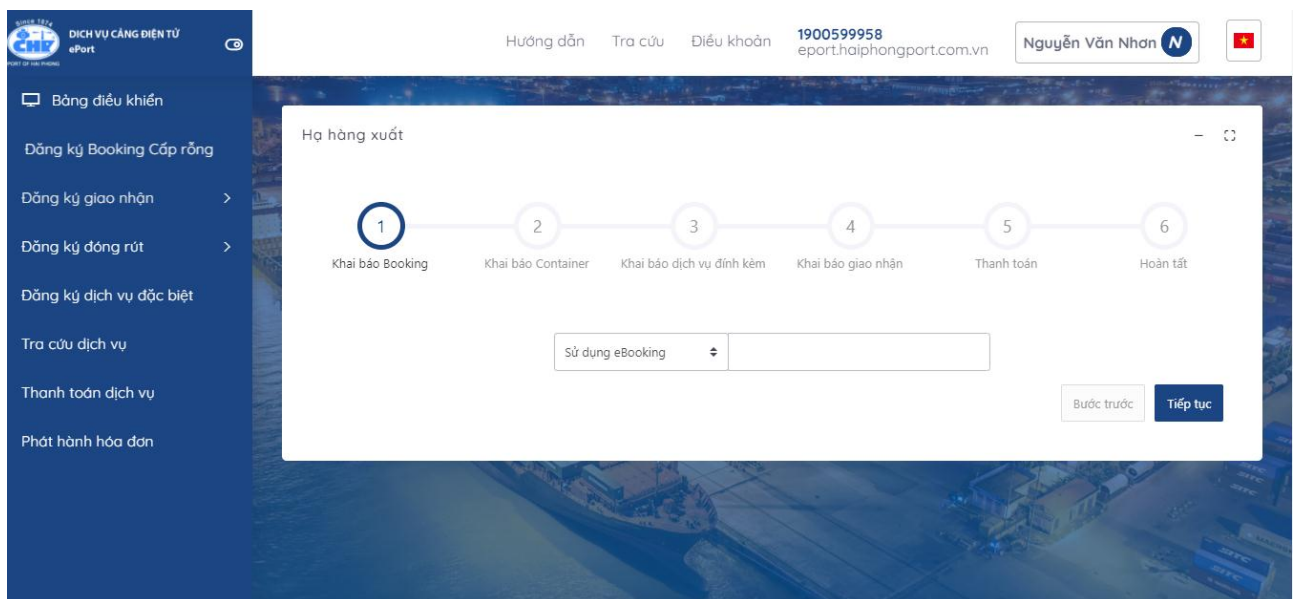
Since 1874
CHP
PORT OF HAI PHONG
DỊCH VỤ CẢNG ĐIỆN TỬ
ePort

Hướng dẫn Tra cứu Điều khoản
1900599958
eport.haiphongport.com.vn
Nguyễn Văn Nhơn N

Bảng điều khiển
Đăng ký Booking Cấp rỗng
Đăng ký giao nhận >
Đăng ký đóng rút >
Đăng ký dịch vụ đặc biệt
Tra cứu dịch vụ
Thanh toán dịch vụ
Phát hành hóa đơn

Hạ hàng xuất

1 Khai báo Booking
2 Khai báo Container
3 Khai báo dịch vụ đính kèm
4 Khai báo giao nhận
5 Thanh toán
6 Hoàn tất

Sử dụng eBooking

Bước trước
Tiếp tục

STC